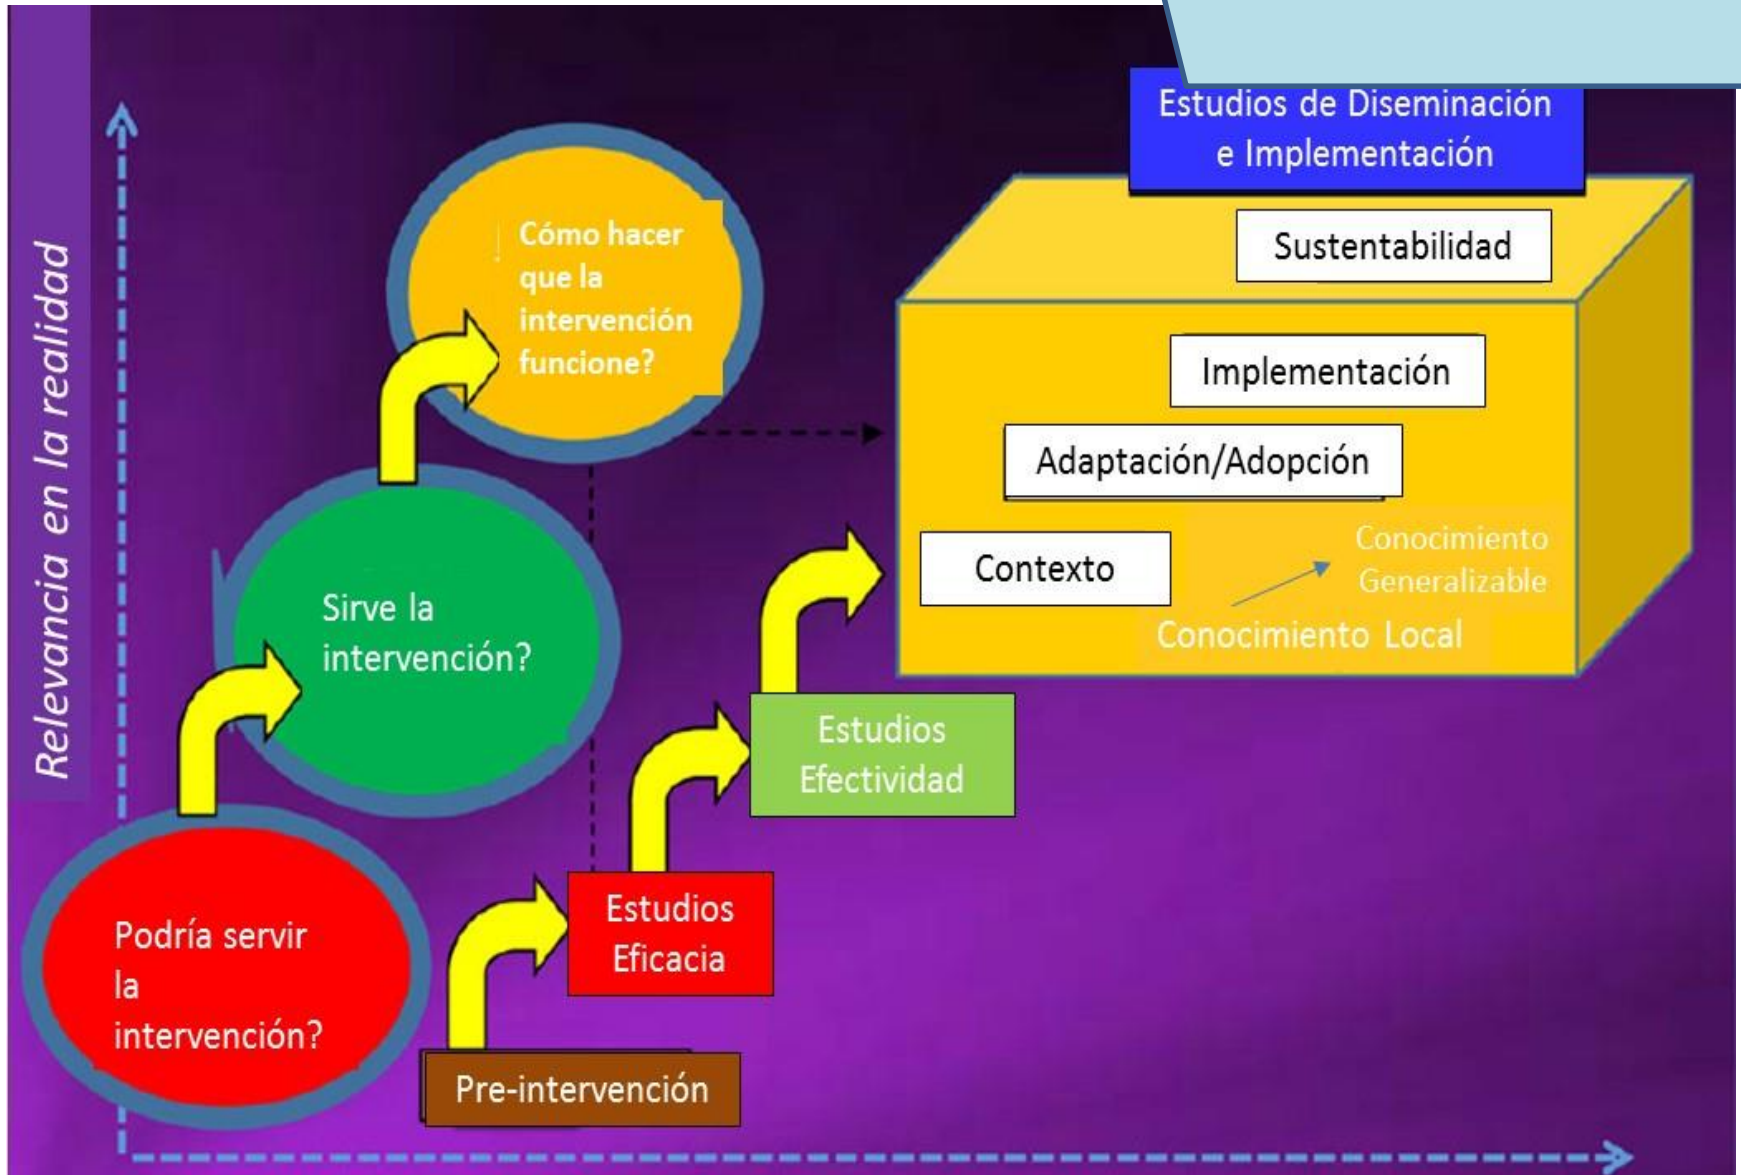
Relevancia en la realidad

Cómo hacer que la intervención funcione?

Sirve la intervención?

Podría servir la intervención?

Pre-intervención

Estudios Eficacia

Estudios Efectividad

Estudios de Diseminación e Implementación

Sustentabilidad

Implementación

Adaptación/Adopción

Contexto

Conocimiento Generalizable

Conocimiento Local